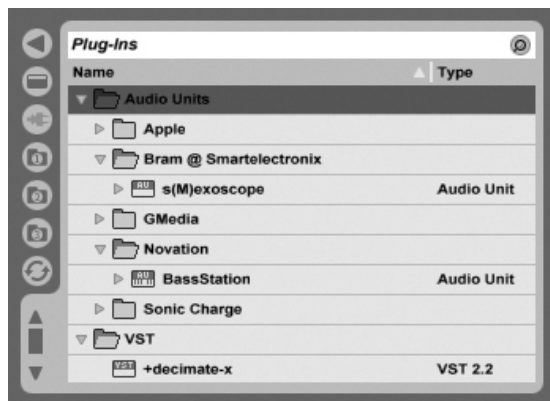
Plug-Ins

| Name | Type |
|---|---|
| Audio Units | |
| Apple | |
| Bram @ Smartelectronix | |
| AU s(M)exoscope | Audio Unit |
| GMedia | |
| Novation | |
| AU BassStation | Audio Unit |
| Sonic Charge | |
| VST | |
| VST +decimate-x | VST 2.2 |